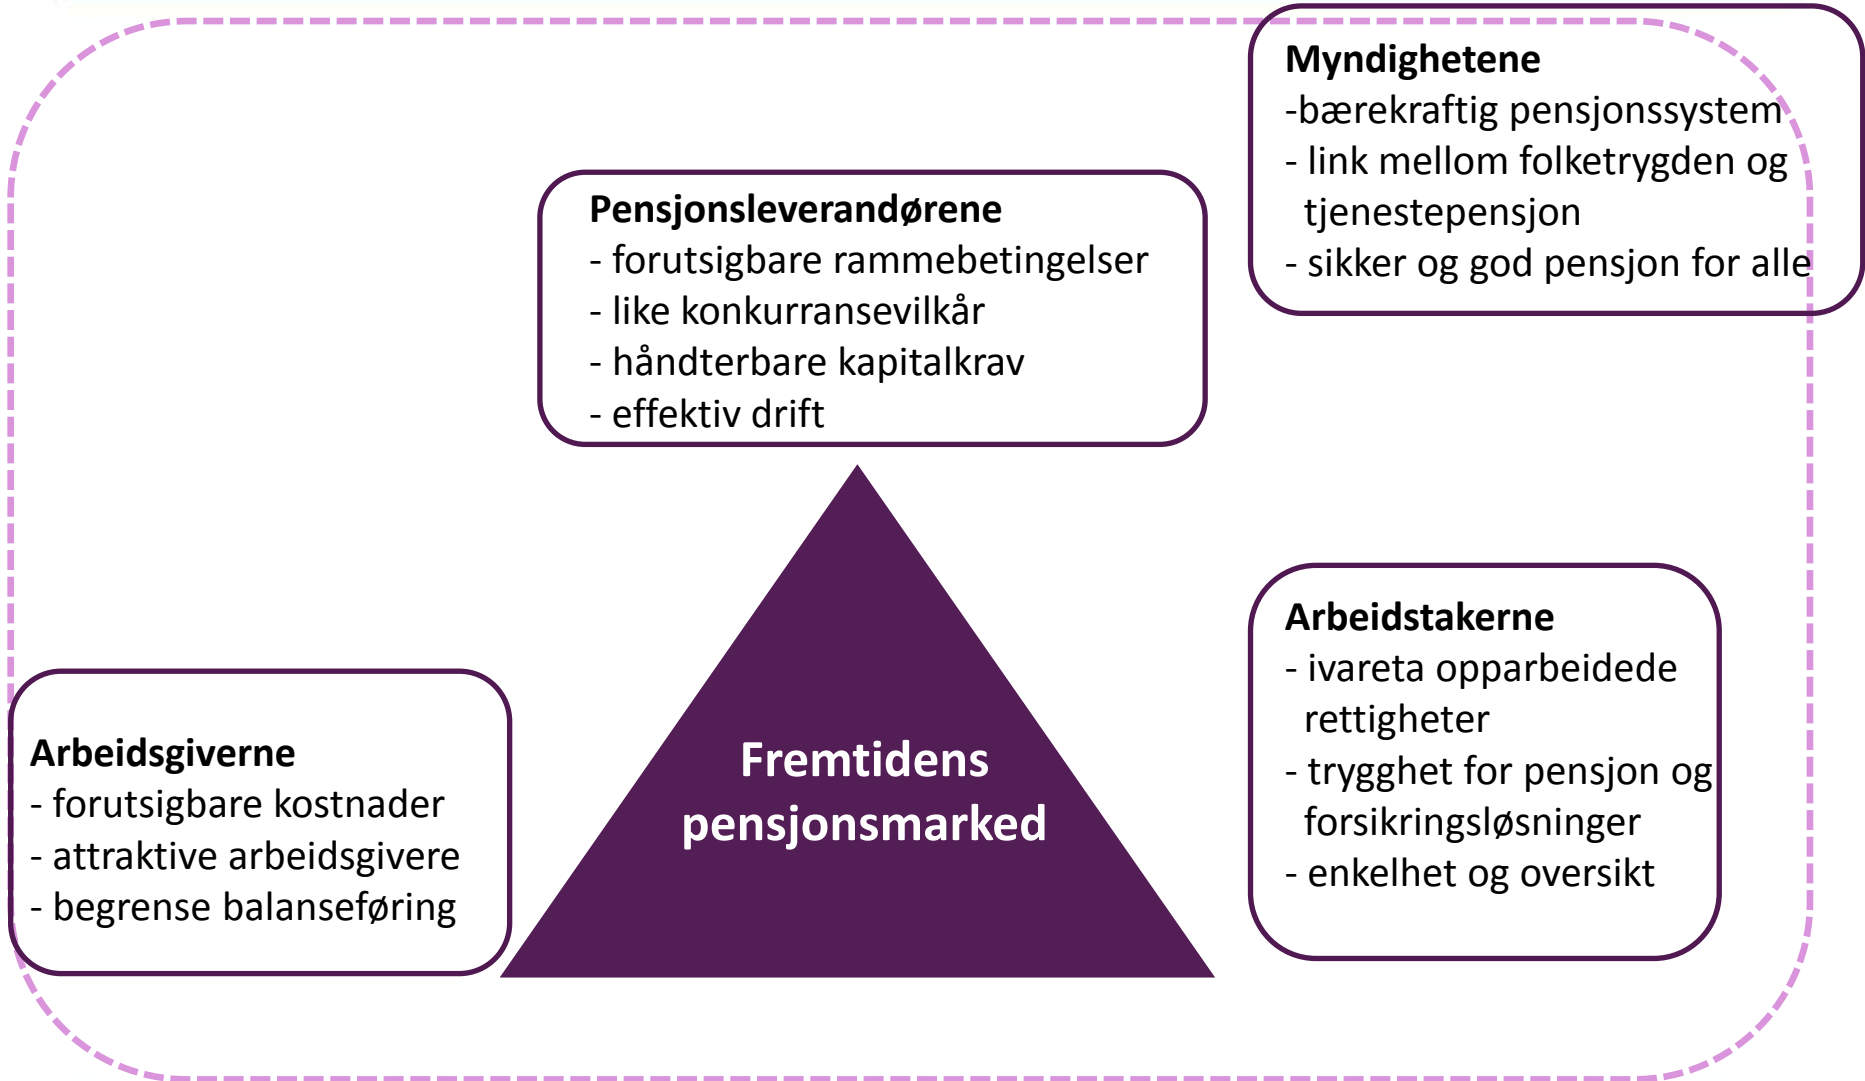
Myndighetene
-bærekraftig pensjonssystem
- link mellom folketrygden og tjenestepensjon
- sikker og god pensjon for alle

Pensjonsleverandørene
- forutsigbare rammebetingelser
- like konkurransevilkår
- håndterbare kapitalkrav
- effektiv drift

Fremtidens pensjonsmarked

Arbeidsgiverne
- forutsigbare kostnader
- attraktive arbeidsgivere
- begrense balanseføring

Arbeidstakerne
- ivareta opparbeidede rettigheter
- trygghet for pensjon og forsikringsløsninger
- enkelhet og oversikt